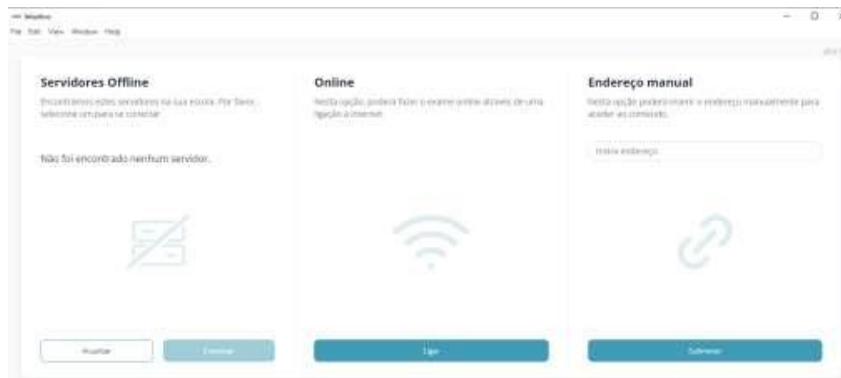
Servidores Offline
Encontramos estes servidores na sua escola. Por favor, selecione um para se conectar.

Não foi encontrado nenhum servidor.

Atualizar
Conectar

Online
Nesta opção, poderá fazer o exame online através de uma ligação à internet.

Ligar

Endereço manual
Nesta opção poderá inserir o endereço manualmente para aceder ao conteúdo.

Insira endereço

Submeter